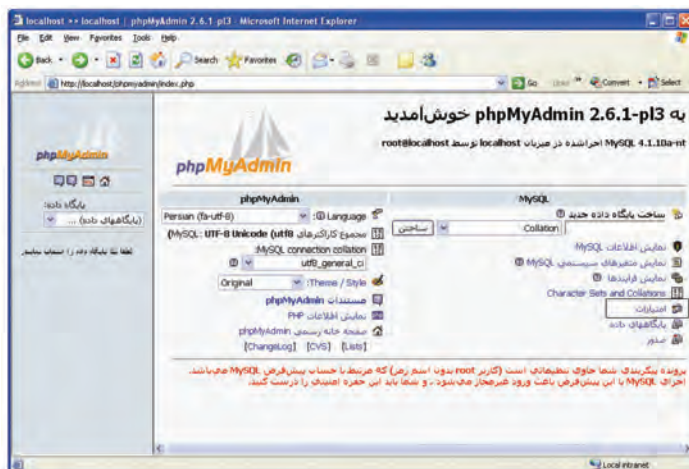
localhost >> localhost | phpMyAdmin 2.6.1-pl3 - Microsoft Internet Explorer

File Edit View Favorites Tools Help

Back Search Favorites

Address http://localhost/phpmyadmin/index.php

Go Links Convert Select

phpMyAdmin

پایگاه داده:
(پایگاههای داده) ...

لطفا یک پایگاه داده را انتخاب نمایید

به phpMyAdmin 2.6.1-pl3 خوش‌آمدید

MySQL 4.1.10a-nt اجراشده در میزبان localhost توسط root@localhost

phpMyAdmin

MySQL

ساخت پایگاه داده جدید

Collation

ساختن

نمایش اطلاعات MySQL

نمایش متغیرهای سیستمی MySQL

نمایش فرایندها

Character Sets and Collations

امتیازات

پایگاههای داده

صدور

phpMyAdmin

Language: Persian (fa-utf-8)

مجموع کاراکترهای MySQL: UTF-8 Unicode (utf8)

MySQL connection collation: utf8_general_ci

Theme / Style: Original

مستندات phpMyAdmin

نمایش اطلاعات PHP

صفحه خانه رسمی phpMyAdmin

[ChangeLog] [CVS] [Lists]

پرونده پیکربندی شما حاوی تنظیماتی است (کاربر root بدون اسم رمز) که مرتبط با حساب پیش‌فرض MySQL می‌باشد. اجرای MySQL با این پیش‌فرض باعث ورود غیرمجاز می‌شود، و شما باید این حفره امنیتی را درست کنید.

Local intranet